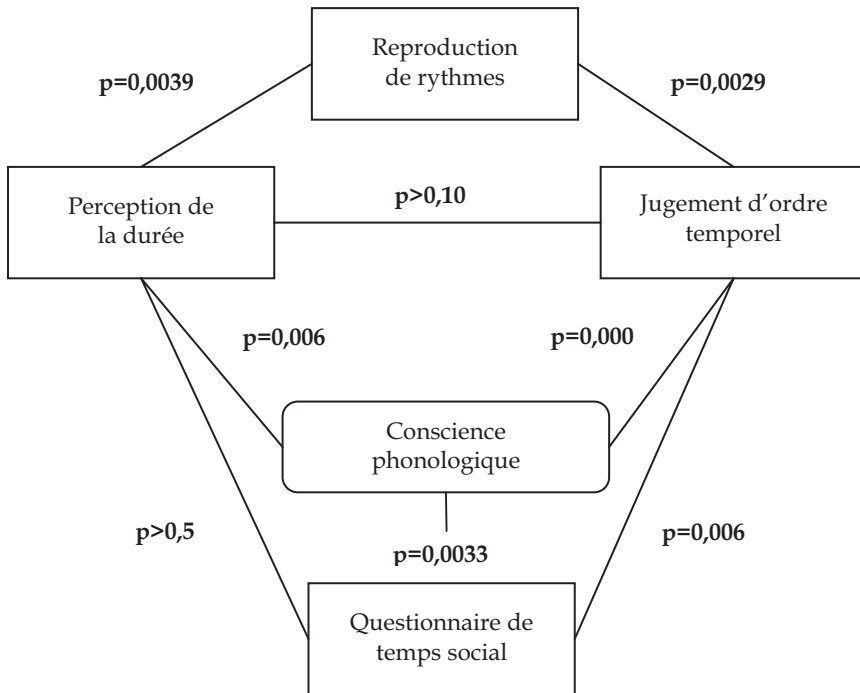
Reproduction de rythmes

p=0,0039

p=0,0029

Perception de la durée

p>0,10

Jugement d'ordre temporel

p=0,006

p=0,000

Conscience phonologique

p>0,5

p=0,0033

p=0,006

Questionnaire de temps social